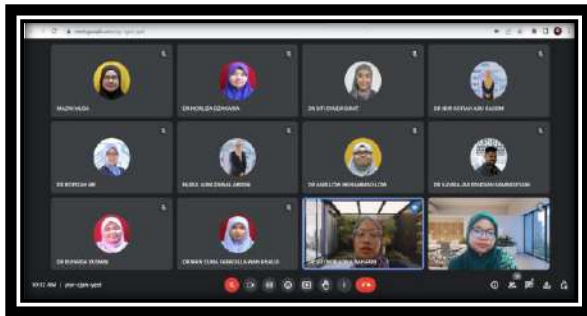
meet.google.com/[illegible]

MAZNI HUDA

DR NORLIZA DZAKARIA

DR SITI ZUHAIDI IDRIS

DR NOR HAYATI ABU KASSIM

DR ROPIZAH ARI

NURUL SYAKIRAH ZAINAL ABIDIN

DR ABDUL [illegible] MOHAMAD LOH

DR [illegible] RIDZUAN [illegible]

DR RUHAIDA YUSMAN

DR WAN TUAN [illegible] WAN KHALID

DR SITI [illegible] RAHMAN

10:12 AM | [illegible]